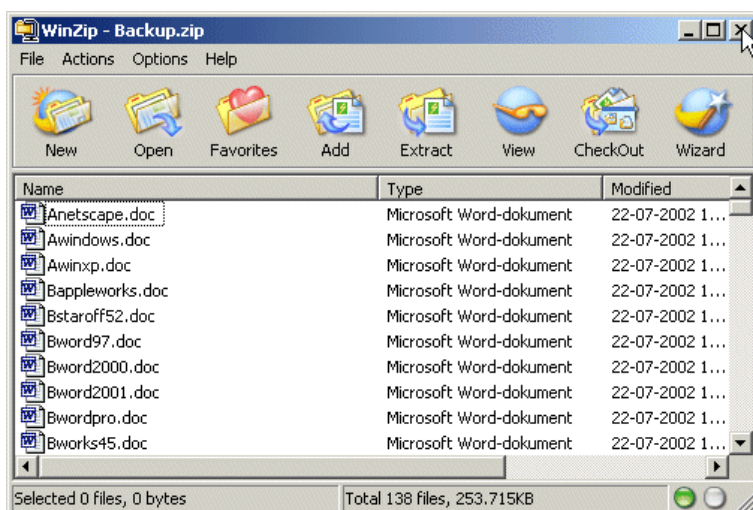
WinZip - Backup.zip

File Actions Options Help

New Open Favorites Add Extract View CheckOut Wizard

| Name | Type | Modified |
|---|---|---|
| Anetscape.doc | Microsoft Word-dokument | 22-07-2002 1... |
| Awindows.doc | Microsoft Word-dokument | 22-07-2002 1... |
| Awinxp.doc | Microsoft Word-dokument | 22-07-2002 1... |
| Bappleworks.doc | Microsoft Word-dokument | 22-07-2002 1... |
| Bstaroff52.doc | Microsoft Word-dokument | 22-07-2002 1... |
| Bword97.doc | Microsoft Word-dokument | 22-07-2002 1... |
| Bword2000.doc | Microsoft Word-dokument | 22-07-2002 1... |
| Bword2001.doc | Microsoft Word-dokument | 22-07-2002 1... |
| Bwordpro.doc | Microsoft Word-dokument | 22-07-2002 1... |
| Bworks45.doc | Microsoft Word-dokument | 22-07-2002 1... |

Selected 0 files, 0 bytes
Total 138 files, 253.715KB